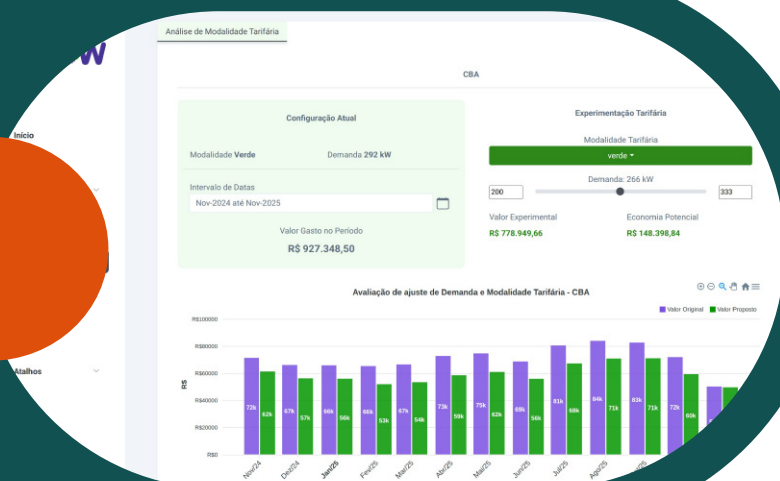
w

Início

Atalhos

Análise de Modalidade Tarifária

CBA

Configuração Atual

Modalidade Verde

Demanda 292 kW

Intervalo de Datas

Nov-2024 até Nov-2025

Valor Gasto no Período

R$ 927.348,50

Experimentação Tarifária

Modalidade Tarifária

verde

Demanda: 266 kW

200

333

Valor Experimental

R$ 778.949,66

Economia Potencial

R$ 148.398,84

Avaliação de ajuste de Demanda e Modalidade Tarifária - CBA

Valor Original

Valor Proposto

R$100000

R$80000

R$60000

R$40000

R$20000

R$0

R$

72k 62k 67k 57k 66k 56k 66k 53k 67k 54k 73k 59k 75k 62k 69k 56k 81k 68k 84k 71k 83k 71k 72k 60k

Nov24 Dez24 Jan25 Fev25 Mar25 Abr25 Mai25 Jun25 Jul25 Ago25 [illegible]